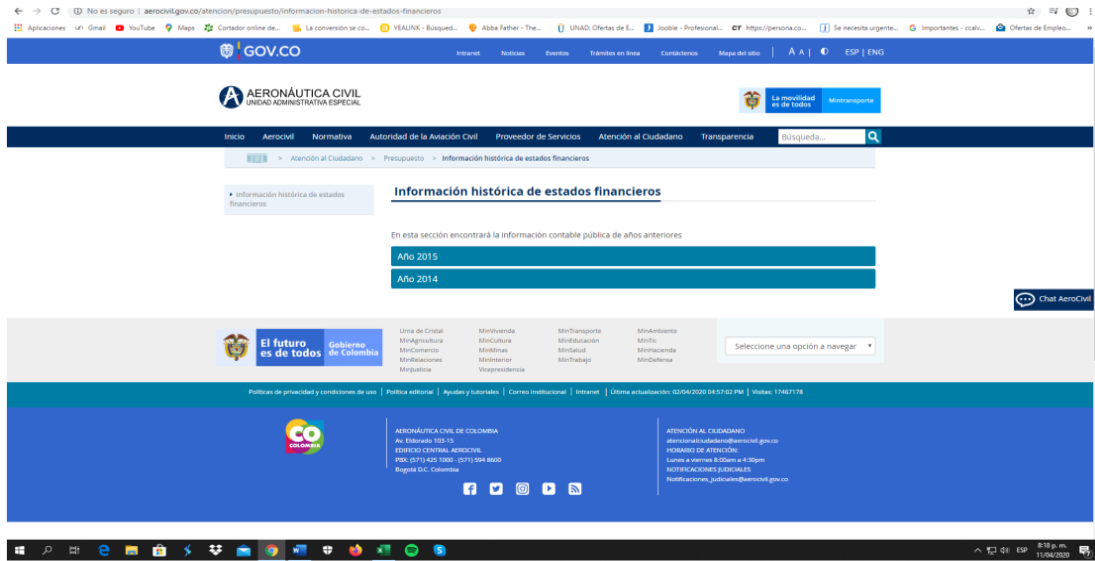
No es seguro | aerocivil.gov.co/atencion/presupuesto/informacion-historica-de-estados-financieros

Aplicaciones Gmail YouTube Maps Cortador online de... La conversión se co... YEALINK - Búsqued... Abba Father - The... UNAD: Ofertas de E... Jooble - Profesional... https://persona.co... Se necesita urgente... Importantes - ccalv... Ofertas de Empleo...

GOV.CO

Intranet Noticias Eventos Trámites en línea Contáctenos Mapa del sitio A A | ESP | ENG

AERONÁUTICA CIVIL
UNIDAD ADMINISTRATIVA ESPECIAL

La movilidad es de todos Mintransporte

Inicio Aerocivil Normativa Autoridad de la Aviación Civil Proveedor de Servicios Atención al Ciudadano Transparencia Búsqueda...

> Atención al Ciudadano > Presupuesto > Información histórica de estados financieros

Información histórica de estados financieros

Información histórica de estados financieros

En esta sección encontrará la información contable pública de años anteriores

Año 2015

Año 2014

Chat AeroCivil

El futuro es de todos Gobierno de Colombia

Urna de Cristal MinAgricultura MinComercio MinRelaciones MinJusticia
MinVivienda MinCultura MinMinas MinInterior Vicepresidencia
MinTransporte MinEducación MinSalud MinTrabajo
MinAmbiente MinTic MinHacienda MinDefensa

Seleccione una opción a navegar

Políticas de privacidad y condiciones de uso | Política editorial | Ayudas y tutoriales | Correo institucional | Intranet | Última actualización: 02/04/2020 04:57:02 PM | Visitas: 17467178

CO COLOMBIA

AERONÁUTICA CIVIL DE COLOMBIA
Av. Eldorado 103-15
EDIFICIO CENTRAL AEROCIVIL
PBX: (571) 425 1000 - (571) 594 8600
Bogotá D.C. Colombia

ATENCIÓN AL CIUDADANO
atencionalciudadano@aerocivil.gov.co
HORARIO DE ATENCIÓN:
Lunes a viernes 8:00am a 4:30pm
NOTIFICACIONES JUDICIALES
Notificaciones_judiciales@aerocivil.gov.co

ESP 8:18 p. m. 11/04/2020